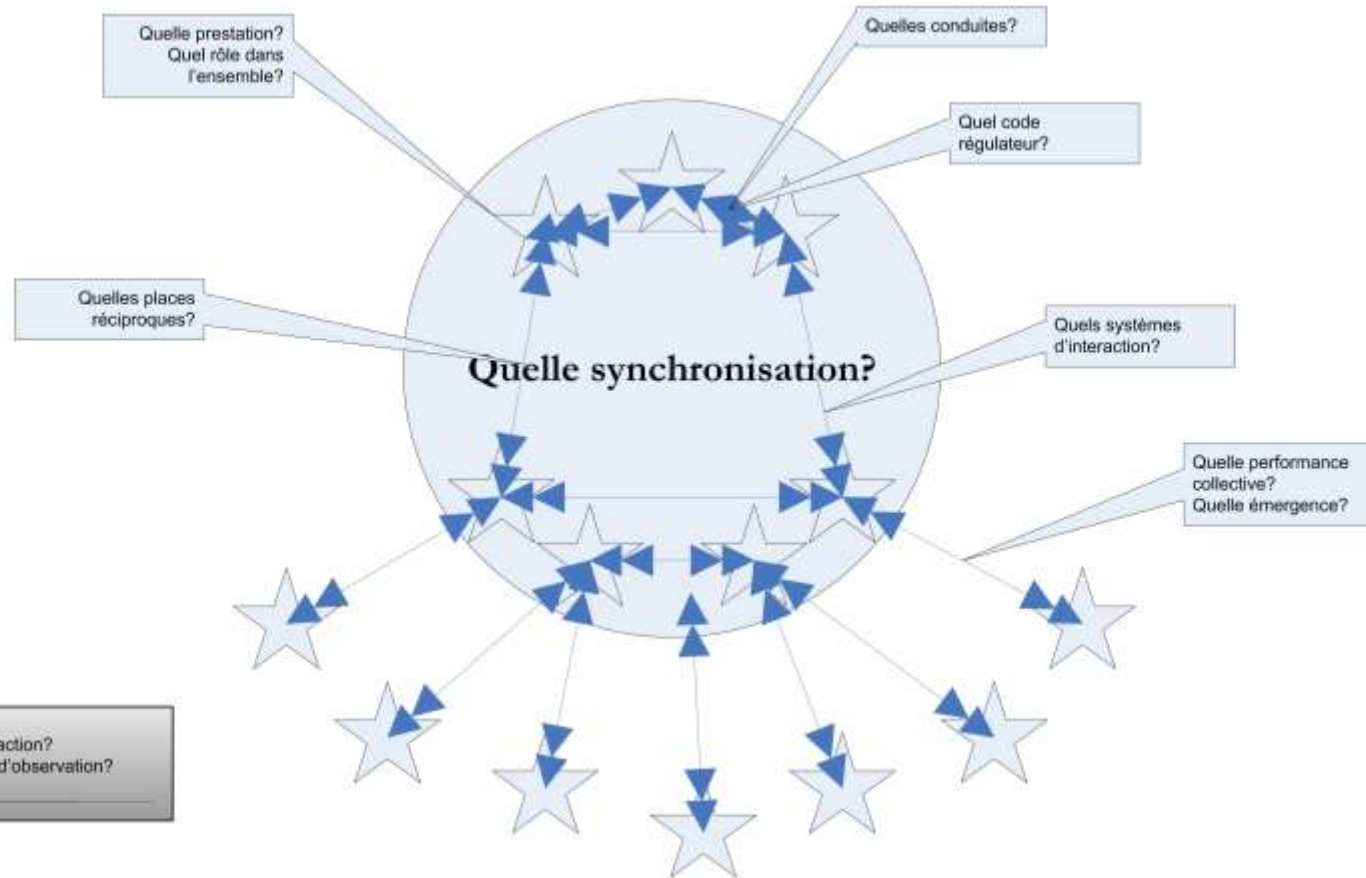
Quelle prestation?
Quel rôle dans l'ensemble?

Quelles conduites?

Quel code régulateur?

Quelles places réciproques?

Quels systèmes d'interaction?

Quelle synchronisation?

Quelle performance collective?
Quelle émergence?

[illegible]action?
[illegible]d'observation?